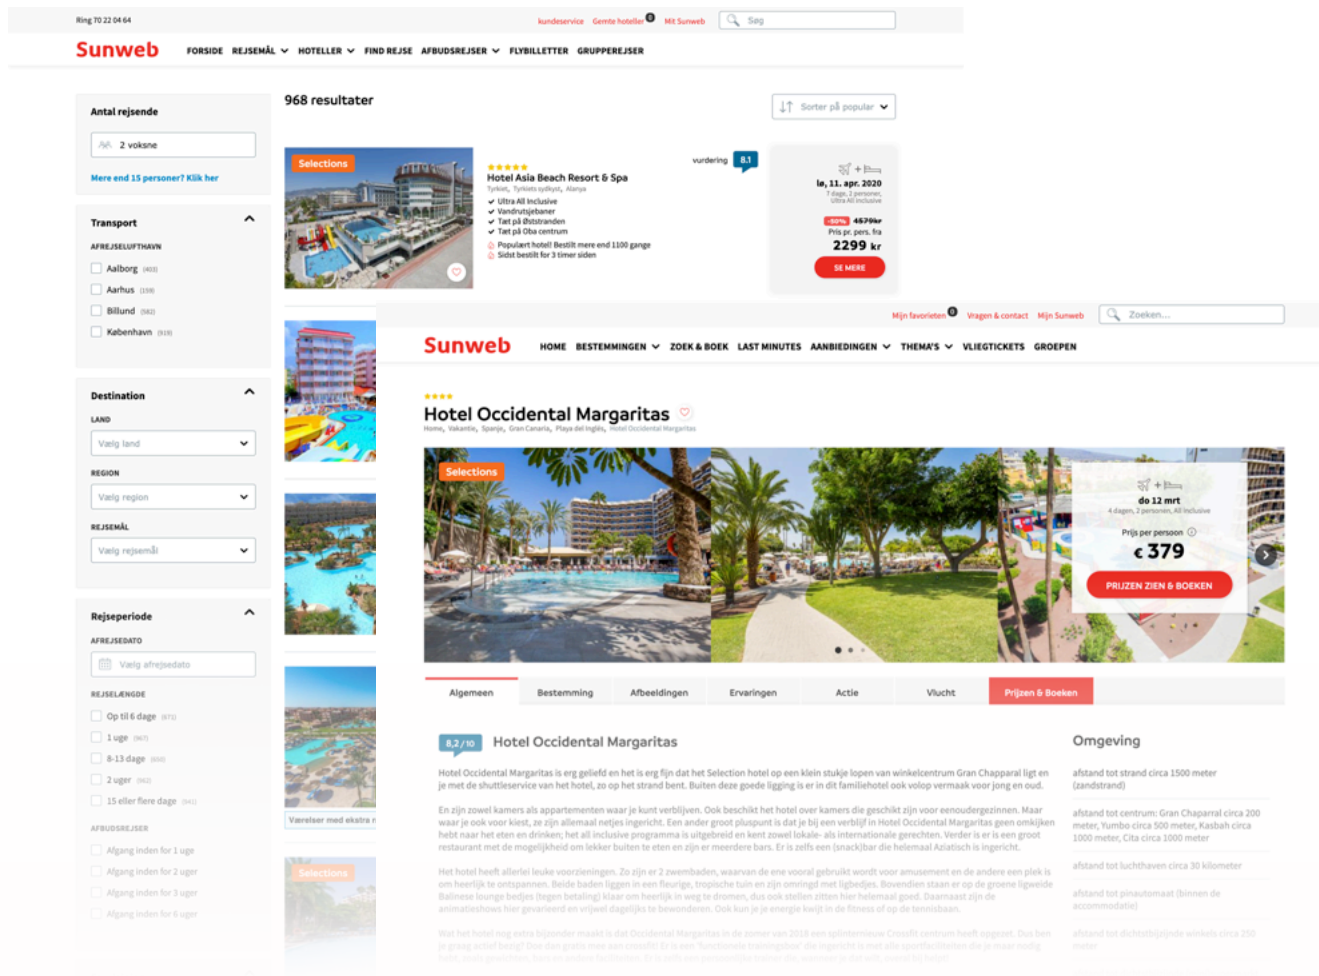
Ring 70 22 04 64

kundeservice Gemte hoteller 0 Mit Sunweb Søg

Sunweb

FORSIDE REJSEMÅL HOTELLER FIND REJSE AFBUDSREJSER FLYBILLETTER GRUPPEREJSER

Antal rejsende

2 voksne

Mere end 15 personer? Klik her

Transport

AFREJSELUFTHAVN

Aalborg (402)

Aarhus (159)

Billund (582)

København (919)

Destination

LAND

Vælg land

REGION

Vælg region

REJSEMÅL

Vælg rejsemål

Rejseperiode

AFREJSEDATO

Vælg afrejsedato

REJSELÆNGDE

Op til 6 dage (671)

1 uge (967)

8-13 dage (650)

2 uger (962)

15 eller flere dage (641)

AFBUDSREJSER

Afgang inden for 1 uge

Afgang inden for 2 uger

Afgang inden for 3 uger

Afgang inden for 6 uger

968 resultater

Sorter på populær

Selections

Hotel Asia Beach Resort & Spa

Tyrkiet, Tyrkiets sydkyst, Alanya

vurdering 8.1

Ultra All Inclusive
Vandrutsjebaner
Tæt på Øststranden
Tæt på Oba centrum

Populært hotel! Bestilt mere end 1100 gange
Sidst bestilt for 3 timer siden

lø, 11. apr. 2020

7 dage, 2 personer, Ultra All Inclusive

-50% 4579kr

Pris pr. pers. fra

2299 kr

SE MERE

Værelser med ekstra r

Selections

Mijn favorieten 0 Vragen & contact Mijn Sunweb Zoeken...

Sunweb

HOME BESTEMMINGEN ZOEK & BOEK LAST MINUTES AANBIEDINGEN THEMA'S VLIEGTICKETS GROEPEN

Hotel Occidental Margaritas

Home, Vakantie, Spanje, Gran Canaria, Playa del Inglés, Hotel Occidental Margaritas

Selections

do 12 mrt

4 dagen, 2 personen, All Inclusive

Prijs per persoon

€ 379

PRIJZEN ZIEN & BOEKEN

Algemeen Bestemming Afbeeldingen Ervaringen Actie Vlucht Prijzen & Boeken

8,2/10 Hotel Occidental Margaritas

Hotel Occidental Margaritas is erg geliefd en het is erg fijn dat het Selection hotel op een klein stukje lopen van winkelcentrum Gran Chapparal ligt en je met de shuttleservice van het hotel, zo op het strand bent. Buiten deze goede ligging is er ook voor jong en oud.

En zijn zowel kamers als appartementen waar je kunt verblijven. Ook beschikt het hotel over kamers die geschikt zijn voor eenoudergezinnen. Maar waar je ook voor kiest, ze zijn allemaal netjes ingericht. Een ander groot pluspunt is dat je bij een verblijf in Hotel Occidental Margaritas geen omkijken hebt naar het eten en drinken; het all inclusive programma is uitgebreid en kent zowel lokale- als internationale gerechten. Er is er is een groot restaurant met de mogelijkheid om lekker buiten te eten en zijn er meerdere bars. Er is zelfs een (snack)bar die helemaal Aziatisch is ingericht.

Het hotel heeft allerlei leuke voorzieningen. Zo zijn er 2 zwembaden, waarvan de ene vooral gebruikt wordt voor amusement en de andere een plek is om heerlijk te ontspannen. Beide baden liggen in een fleurige, tropische tuin en zijn omringd met ligbedjes. Bovendien staan er op de groene ligweide Balinese lounge bedjes (tegen betaling) klaar om heerlijk in weg te dromen, dus ook zitten hier helemaal goed. Daarnaast zijn de animatieshows hier gevarieerd en vrijwel dagelijks te bewonderen. Ook kun je je energie kwijt in de fitness of op de tennisbaan.

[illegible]

Omgeving

afstand tot strand circa 1500 meter (zandstrand)

afstand tot centrum: Gran Chaparral circa 200 meter, Yumbo circa 500 meter, Kasbah circa 1000 meter, Cita circa 1000 meter

afstand tot luchthaven circa 30 kilometer

afstand tot pinautomaat (binnen de accommodatie)

afstand tot dichtstbijzijnde winkels circa 250 meter